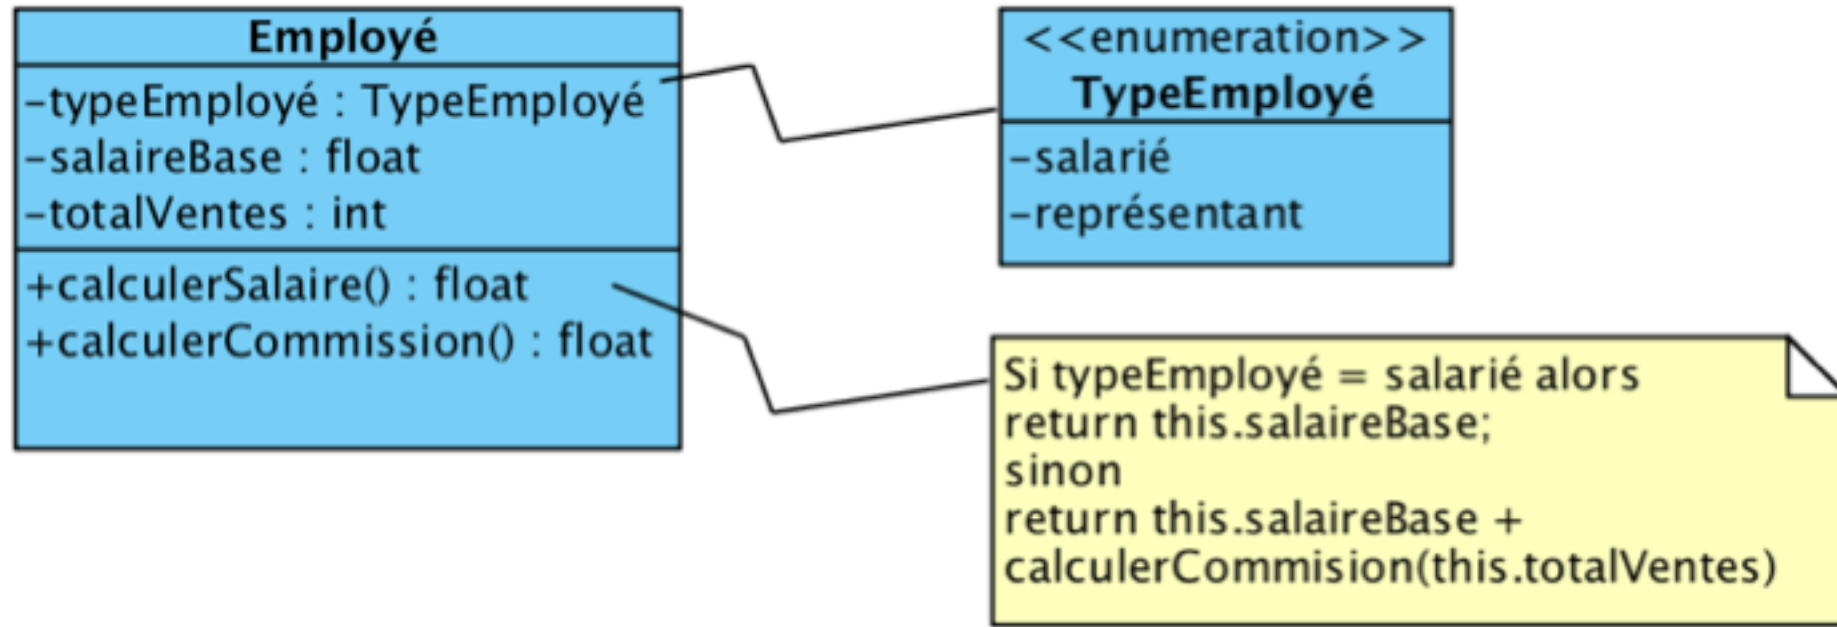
Employé

-typeEmployé : TypeEmployé
-salaireBase : float
-totalVentes : int

+calculerSalaire() : float
+calculerCommission() : float

<<enumeration>>
TypeEmployé

-salarié
-représentant

Si typeEmployé = salarié alors
return this.salaireBase;
sinon
return this.salaireBase +
calculerCommision(this.totalVentes)